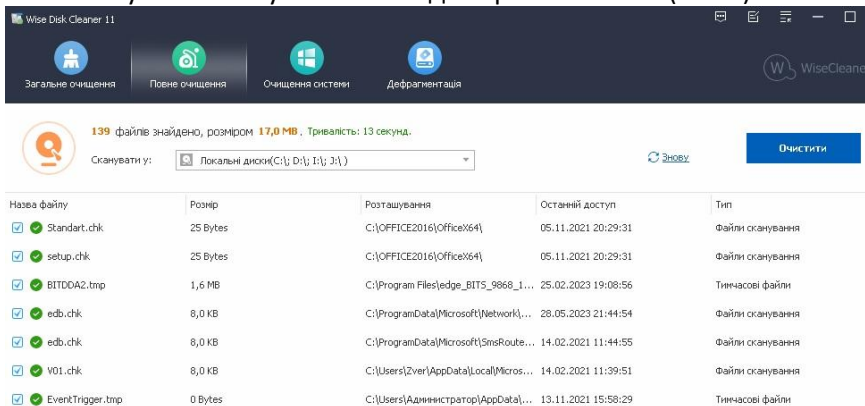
Wise Disk Cleaner 11

Загальне очищення
Повне очищення
Очищення системи
Дефрагментація

WiseCleane

139 файлів знайдено, розміром 17,0 MB , Тривалість: 13 секунд.

Сканувати у: Локальні диски(C:\; D:\; I:\; J:\ )

Знову

Очистити

| Назва файлу | Розмір | Розташування | Останній доступ | Тип |
|---|---|---|---|---|
| Standart.chk | 25 Bytes | C:\OFFICE2016\OfficeX64\ | 05.11.2021 20:29:31 | Файли сканування |
| setup.chk | 25 Bytes | C:\OFFICE2016\OfficeX64\ | 05.11.2021 20:29:31 | Файли сканування |
| BITDDA2.tmp | 1,6 MB | C:\Program Files\edge_BITS_9868_1... | 25.02.2023 19:08:56 | Тимчасові файли |
| edb.chk | 8,0 KB | C:\ProgramData\Microsoft\Network\... | 28.05.2023 21:44:54 | Файли сканування |
| edb.chk | 8,0 KB | C:\ProgramData\Microsoft\SmsRoute... | 14.02.2021 11:44:55 | Файли сканування |
| V01.chk | 8,0 KB | C:\Users\Zver\AppData\Local\Micros... | 14.02.2021 11:39:51 | Файли сканування |
| EventTrigger.tmp | 0 Bytes | C:\Users\Администратор\AppData\... | 13.11.2021 15:58:29 | Тимчасові файли |